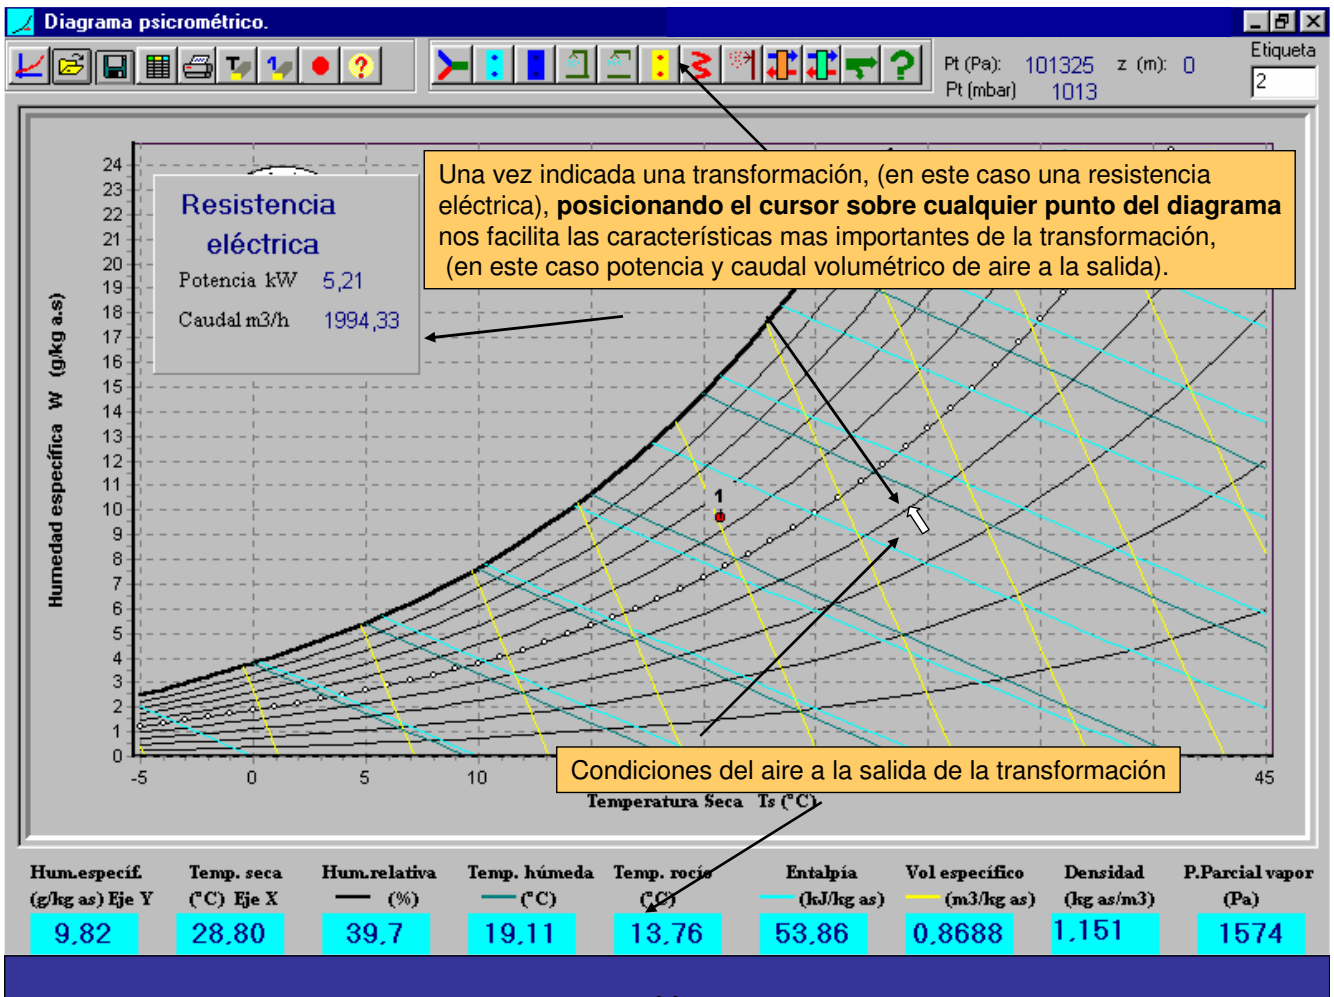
Diagrama psicrométrico.

Pt (Pa): 101325 z (m): 0
Pt (mbar) 1013

Etiqueta
2

Una vez indicada una transformación, (en este caso una resistencia eléctrica), **posicionando el cursor sobre cualquier punto del diagrama** nos facilita las características mas importantes de la transformación, (en este caso potencia y caudal volumétrico de aire a la salida).

Resistencia eléctrica
Potencia kW 5,21
Caudal m3/h 1994,33

24
23
22
21
20
19
18
17
16
15
14
13
12
11
10
9
8
7
6
5
4
3
2
1
0

Humedad específica W (g/kg a.s)

1

-5 0 5 10 45

Temperatura Seca Ts (°C)

Condiciones del aire a la salida de la transformación

| Hum.especif. (g/kg as) Eje Y | Temp. seca (°C) Eje X | Hum.relativa (%) | Temp. húmeda (°C) | Temp. rocío (°C) | Entalpía (kJ/kg as) | Vol específico (m3/kg as) | Densidad (kg as/m3) | P.Parcial vapor (Pa) |
|---|---|---|---|---|---|---|---|---|
| 9,82 | 28,80 | 39,7 | 19,11 | 13,76 | 53,86 | 0,8688 | 1,151 | 1574 |